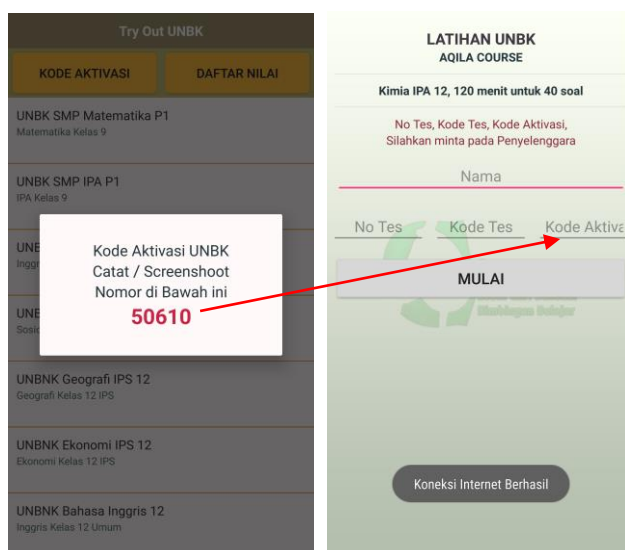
Try Out UNBK

KODE AKTIVASI

DAFTAR NILAI

UNBK SMP Matematika P1
Matematika Kelas 9

UNBK SMP IPA P1
IPA Kelas 9

UNB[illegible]
Inggr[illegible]

UNB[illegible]
Sosi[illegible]

Kode Aktivasi UNBK
Catat / Screenshoot
Nomor di Bawah ini
50610

UNBNK Geografi IPS 12
Geografi Kelas 12 IPS

UNBNK Ekonomi IPS 12
Ekonomi Kelas 12 IPS

UNBNK Bahasa Inggris 12
Inggris Kelas 12 Umum

LATIHAN UNBK
AQILA COURSE

Kimia IPA 12, 120 menit untuk 40 soal

No Tes, Kode Tes, Kode Aktivasi,
Silahkan minta pada Penyelenggara

Nama

No Tes

Kode Tes

Kode Aktiva

MULAI

Koneksi Internet Berhasil